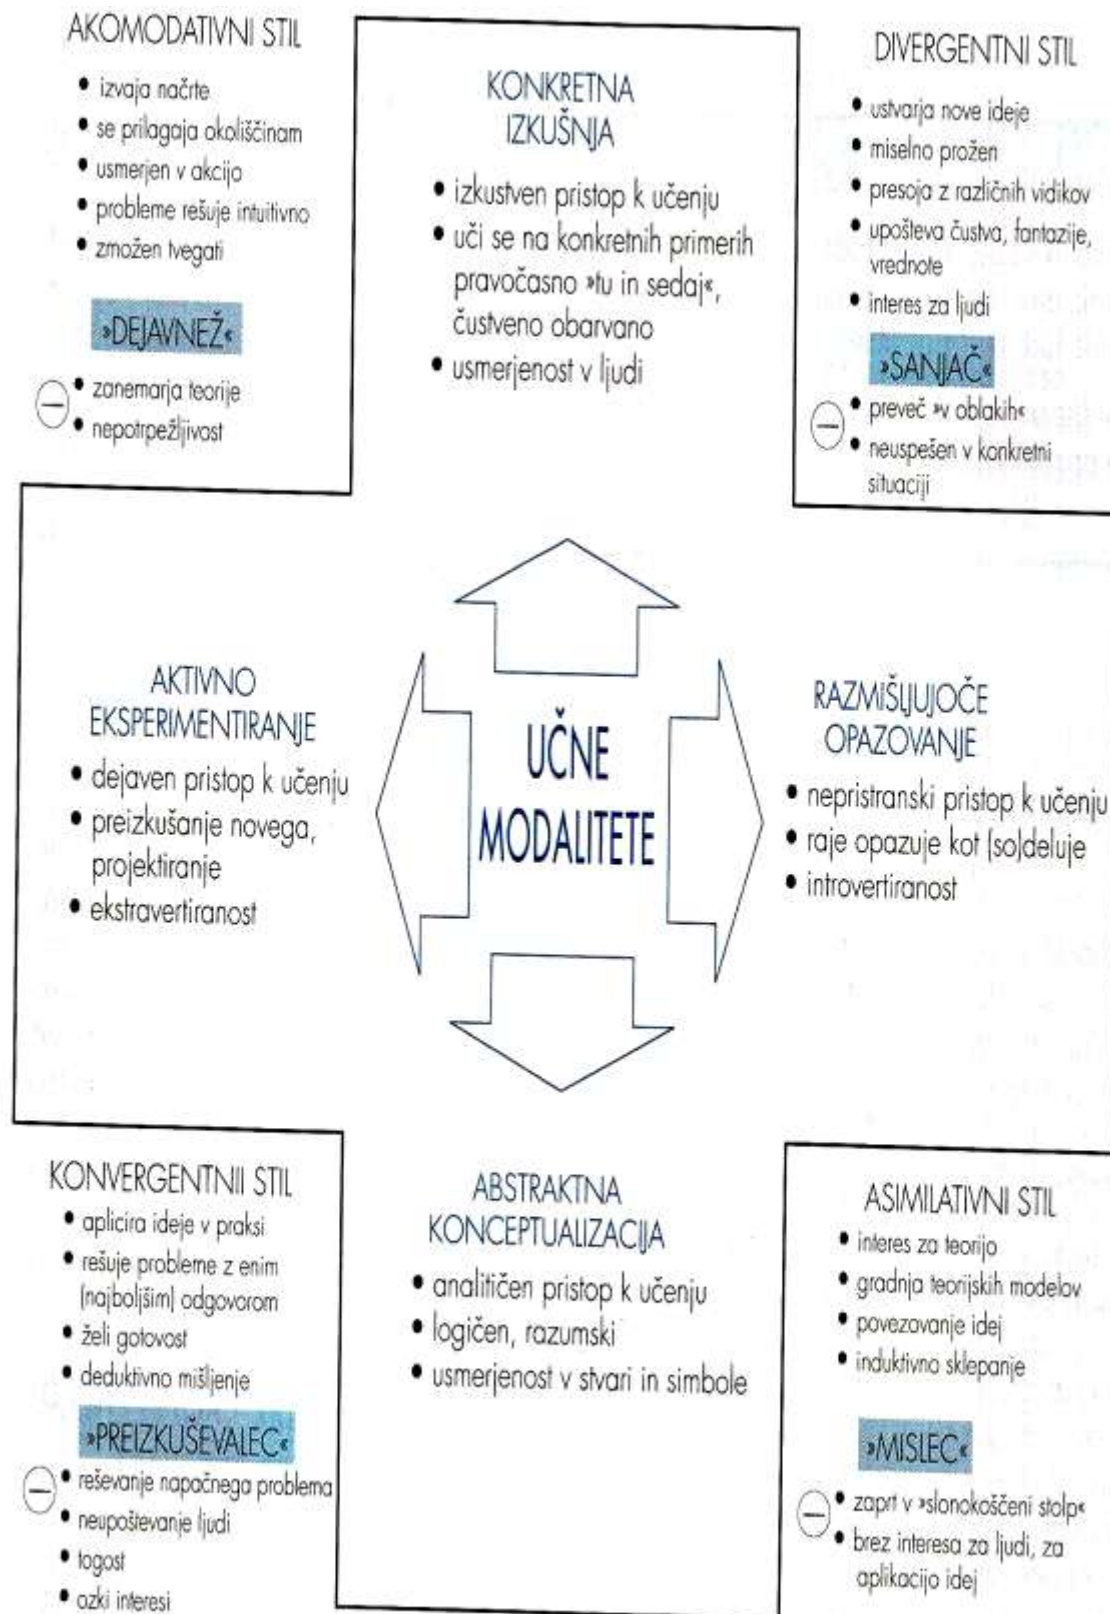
AKOMODATIVNI STIL

- izvaja načrte
- se prilagaja okoliščinam
- usmerjen v akcijo
- probleme rešuje intuitivno
- zmožen tvegati

»DEJAVNEŽ«

–
- zanemarja teorije
- nepotrpežljivost

KONKRETNA IZKUŠNJA

- izkustven pristop k učenju
- uči se na konkretnih primerih pravočasno »tu in sedaj«, čustveno obarvano
- usmerjenost v ljudi

DIVERGENTNI STIL

- ustvarja nove ideje
- miselno prožen
- presoja z različnih vidikov
- upošteva čustva, fantazije, vrednote
- interes za ljudi

»SANJAČ«

–
- preveč »v oblakih«
- neuspešen v konkretni situaciji

AKTIVNO EKSPERIMENTIRANJE

- dejaven pristop k učenju
- preizkušanje novega, projektiranje
- ekstravertiranost

UČNE MODALITETE

RAZMIŠLJUJOČE OPAZOVANJE

- nepristranski pristop k učenju
- raje opazuje kot (so)deluje
- introvertiranost

KONVERGENTNII STIL

- aplicira ideje v praksi
- rešuje probleme z enim (najboljšim) odgovorom
- želi gotovost
- deduktivno mišljenje

»PREIZKUŠEVALEC«

–
- reševanje napačnega problema
- neupoštevanje ljudi
- togost
- ozki interesi

ABSTRAKTNA KONCEPTUALIZACIJA

- analitičen pristop k učenju
- logičen, razumski
- usmerjenost v stvari in simbole

ASIMILATIVNI STIL

- interes za teorijo
- gradnja teorijskih modelov
- povezovanje idej
- induktivno sklepanje

»MISLEC«

–
- zaprt v »slonokoščeni stolp«
- brez interesa za ljudi, za aplikacijo idej